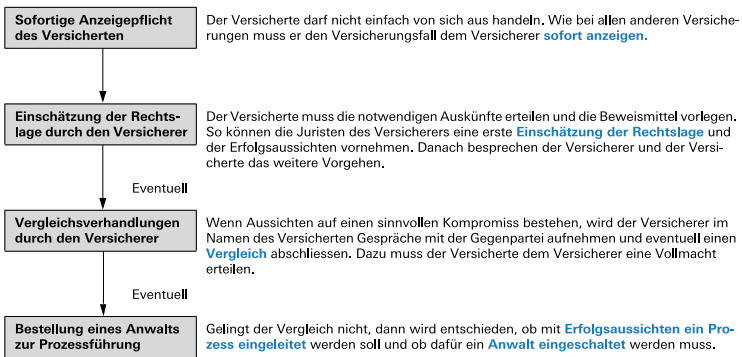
Sofortige Anzeigepflicht des Versicherten

Der Versicherte darf nicht einfach von sich aus handeln. Wie bei allen anderen Versicherungen muss er den Versicherungsfall dem Versicherer sofort anzeigen.

Einschätzung der Rechtslage durch den Versicherer

Der Versicherte muss die notwendigen Auskünfte erteilen und die Beweismittel vorlegen. So können die Juristen des Versicherers eine erste Einschätzung der Rechtslage und der Erfolgsaussichten vornehmen. Danach besprechen der Versicherer und der Versicherte das weitere Vorgehen.

Eventuell

Vergleichsverhandlungen durch den Versicherer

Wenn Aussichten auf einen sinnvollen Kompromiss bestehen, wird der Versicherer im Namen des Versicherten Gespräche mit der Gegenpartei aufnehmen und eventuell einen Vergleich abschliessen. Dazu muss der Versicherte dem Versicherer eine Vollmacht erteilen.

Eventuell

Bestellung eines Anwalts zur Prozessführung

Gelingt der Vergleich nicht, dann wird entschieden, ob mit Erfolgsaussichten ein Prozess eingeleitet werden soll und ob dafür ein Anwalt eingeschaltet werden muss.